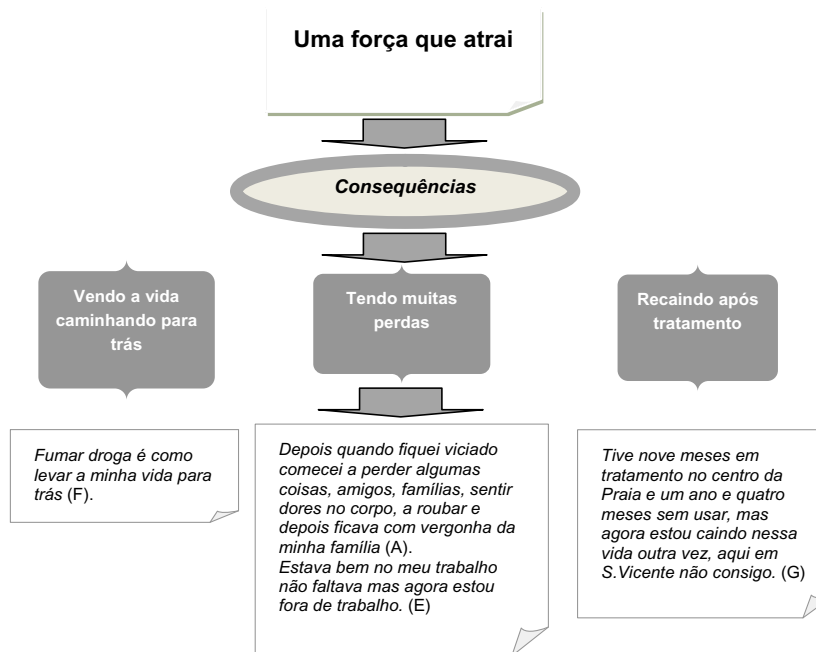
Uma força que atrai

Consequências

Vendo a vida caminhando para trás

Tendo muitas perdas

Recaindo após tratamento

Fumar droga é como levar a minha vida para trás (F).

Depois quando fiquei viciado comecei a perder algumas coisas, amigos, famílias, sentir dores no corpo, a roubar e depois ficava com vergonha da minha família (A).
Estava bem no meu trabalho não faltava mas agora estou fora de trabalho. (E)

Tive nove meses em tratamento no centro da Praia e um ano e quatro meses sem usar, mas agora estou caindo nessa vida outra vez, aqui em S.Vicente não consigo. (G)